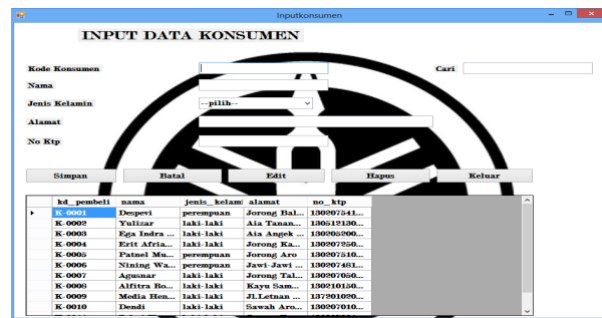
Inputkonsumen

INPUT DATA KONSUMEN

Kode Konsumen

Cari

Nama

Jenis Kelamin

--pilih--

Alamat

No Ktp

Simpan

Batal

Edit

Hapus

Keluar

| | kd_pembeli | nama | jenis_kelam | alamat | no_ktp |
|---|---|---|---|---|---|
| ▸ | K-0001 | Despevi | perempuan | Jorong Bal... | 130207541... |
| | K-0002 | Yulizar | laki-laki | Aia Tanan... | 130512130... |
| | K-0003 | Ega Indra ... | laki-laki | Aia Angek ... | 130203200... |
| | K-0004 | Erit Afria... | laki-laki | Jorong Ka... | 130207250... |
| | K-0005 | Patnel Mu... | perempuan | Jorong Aro | 130207510... |
| | K-0006 | Nining Wa... | perempuan | Jawi-Jawi ... | 130207461... |
| | K-0007 | Agusnar | laki-laki | Jorong Tal... | 130207050... |
| | K-0008 | Alfitra Bo... | laki-laki | Kayu Sam... | 130210150... |
| | K-0009 | Media Hen... | laki-laki | Jl.Letnan ... | 137201020... |
| | K-0010 | Dendi | laki-laki | Sawah Aro... | 130207010... |